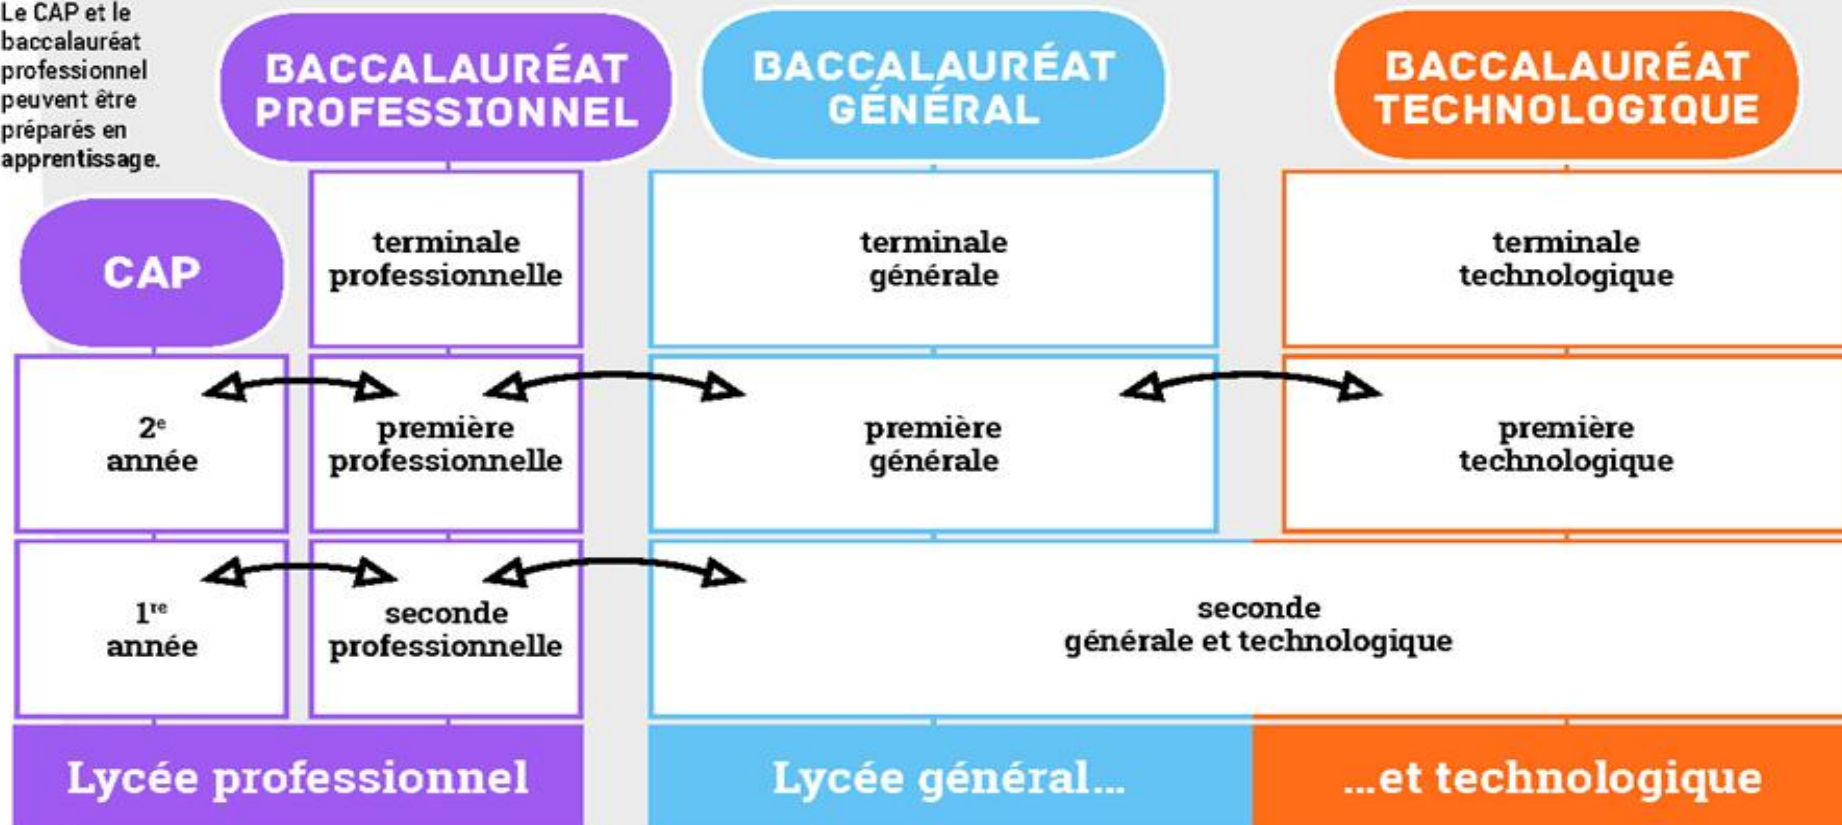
Le CAP et le baccalauréat professionnel peuvent être préparés en apprentissage.

BACCALAURÉAT PROFESSIONNEL

BACCALAURÉAT GÉNÉRAL

BACCALAURÉAT TECHNOLOGIQUE

CAP

terminale professionnelle

terminale générale

terminale technologique

$2^e$ année

première professionnelle

première générale

première technologique

$1^{re}$ année

seconde professionnelle

seconde générale et technologique

Lycée professionnel

Lycée général...

...et technologique